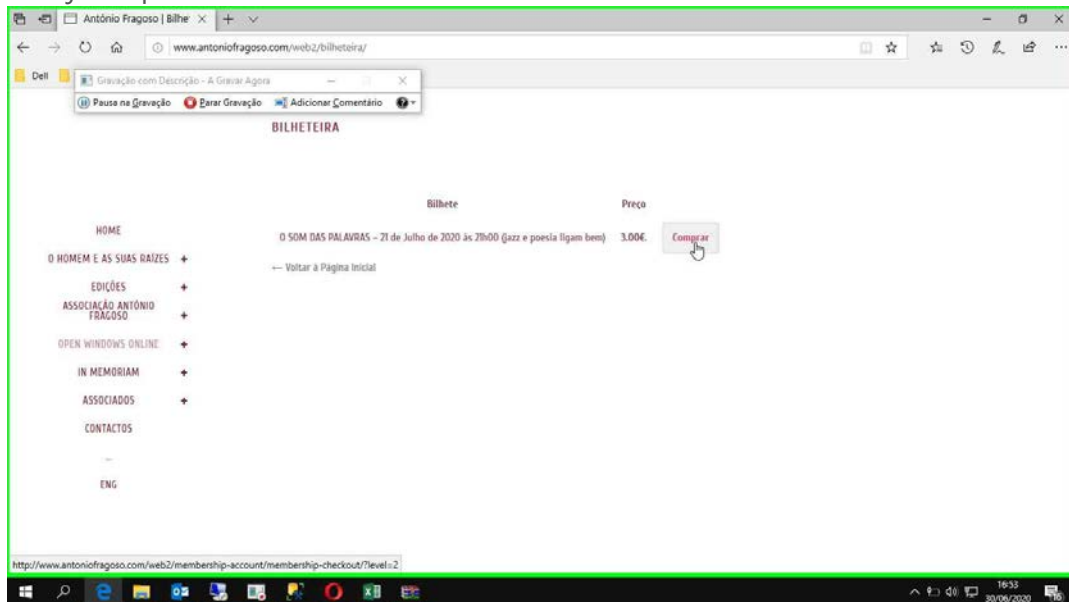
António Fragoso | Bilhe ×

www.antoniofragoso.com/web2/bilheteira/

Dell

Gravação com Descrição - A Gravar Agora

Pausa na Gravação  Parar Gravação  Adicionar Comentário

BILHETEIRA

HOME

O HOMEM E AS SUAS RAÍZES +

EDIÇÕES +

ASSOCIAÇÃO ANTÓNIO FRAGOSO +

OPEN WINDOWS ONLINE +

IN MEMORIAM +

ASSOCIADOS +

CONTACTOS

ENG

| Bilhete | Preço | |
|---|---|---|
| O SOM DAS PALAVRAS – 21 de Julho de 2020 às 21h00 (Jazz e poesia ligam bem) | 3.00€. | Comprar |

← Voltar à Página Inicial

http://www.antoniofragoso.com/web2/membership-account/membership-checkout/?level=2

16:53
30/06/2020